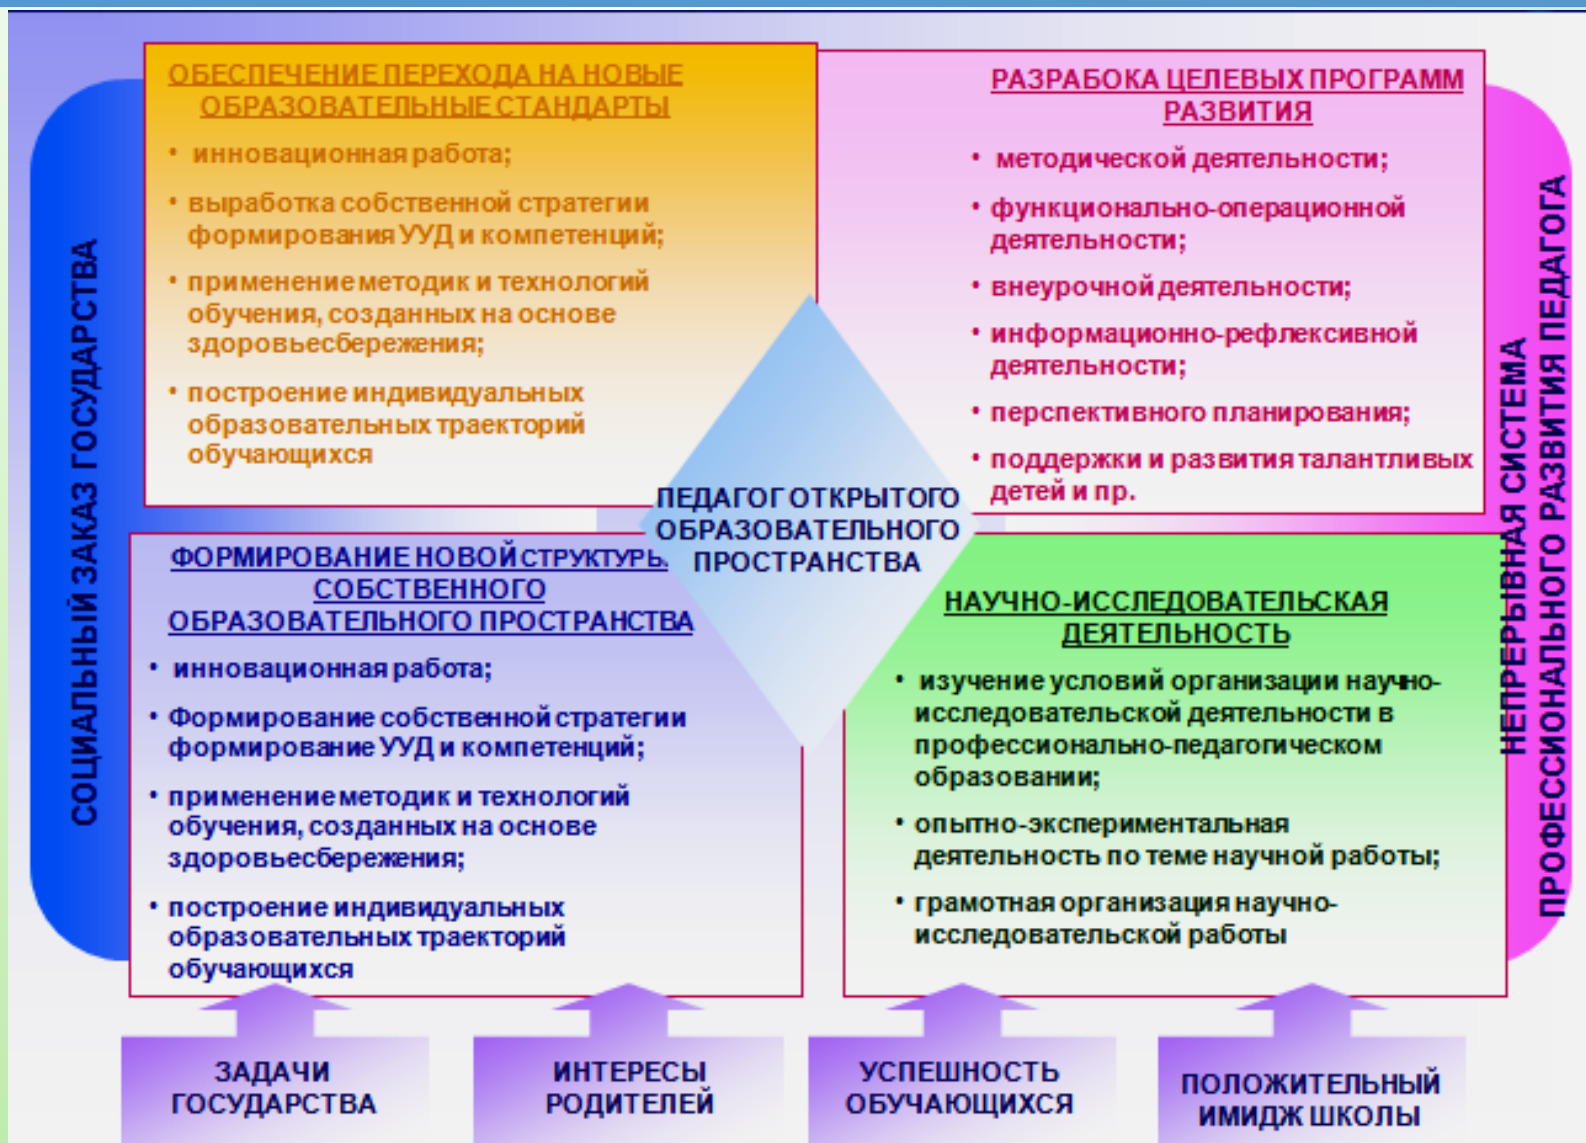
СОЦИАЛЬНЫЙ ЗАКАЗ ГОСУДАРСТВА

ОБЕСПЕЧЕНИЕ ПЕРЕХОДА НА НОВЫЕ ОБРАЗОВАТЕЛЬНЫЕ СТАНДАРТЫ

• инновационная работа;

• выработка собственной стратегии формирования УУД и компетенций;

• применение методик и технологий обучения, созданных на основе здоровьесбережения;

• построение индивидуальных образовательных траекторий обучающихся

РАЗРАБОКА ЦЕЛЕВЫХ ПРОГРАММ РАЗВИТИЯ

• методической деятельности;

• функционально-операционной деятельности;

• внеурочной деятельности;

• информационно-рефлексивной деятельности;

• перспективного планирования;

• поддержки и развития талантливых детей и пр.

НЕПРЕРЫВНАЯ СИСТЕМА ПРОФЕССИОНАЛЬНОГО РАЗВИТИЯ ПЕДАГОГА

ПЕДАГОГ ОТКРЫТОГО ОБРАЗОВАТЕЛЬНОГО ПРОСТРАНСТВА

ФОРМИРОВАНИЕ НОВОЙ СТРУКТУРЫ СОБСТВЕННОГО ОБРАЗОВАТЕЛЬНОГО ПРОСТРАНСТВА

• инновационная работа;

• Формирование собственной стратегии формирование УУД и компетенций;

• применение методик и технологий обучения, созданных на основе здоровьесбережения;

• построение индивидуальных образовательных траекторий обучающихся

НАУЧНО-ИССЛЕДОВАТЕЛЬСКАЯ ДЕЯТЕЛЬНОСТЬ

• изучение условий организации научно-исследовательской деятельности в профессионально-педагогическом образовании;

• опытно-экспериментальная деятельность по теме научной работы;

• грамотная организация научно-исследовательской работы

ЗАДАЧИ ГОСУДАРСТВА

ИНТЕРЕСЫ РОДИТЕЛЕЙ

УСПЕШНОСТЬ ОБУЧАЮЩИХСЯ

ПОЛОЖИТЕЛЬНЫЙ ИМИДЖ ШКОЛЫ